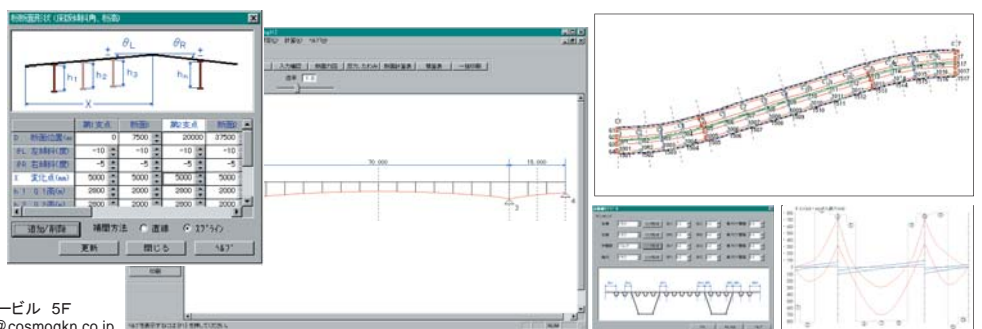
断面形状（床版横断勾配、断面）

$\theta_L$ $\theta_R$

$h_1$ $h_2$ $h_3$ $h_n$

X

| | | 第1支点 | 断面 | 第2支点 | 断面 |
|---|---|---|---|---|---|
| X | 断面位置(m) | 0 | 7500 | 20000 | 37500 |
| θL | 左横断(度) | -10 | -10 | -10 | -10 |
| θR | 右横断(度) | -5 | -5 | -5 | -5 |
| X | 変化点(mm) | 5000 | 5000 | 5000 | 5000 |
| h 1 | 0.1高(m) | 2600 | 2000 | 2000 | 2000 |
| h 2 | 0.2高(m) | 2600 | 2000 | 2000 | 2000 |

追加/削除　補間方法　○ 直線　● ｽﾌﾟﾗｲﾝ

更新　閉じる　ﾍﾙﾌﾟ

70.000　15.000

ービル 5F
@cosmogkn.co.jp